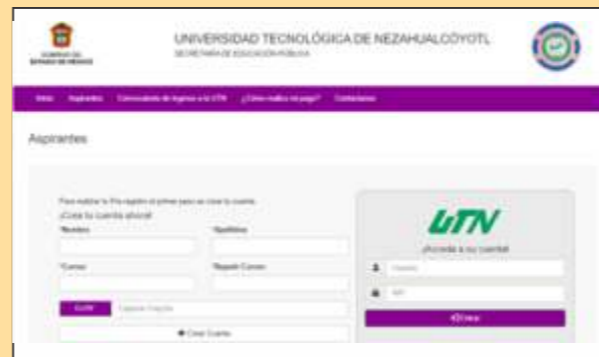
GOBIERNO DEL ESTADO DE MÉXICO

UNIVERSIDAD TECNOLÓGICA DE NEZAHUALCÓYOTL
SECRETARÍA DE EDUCACIÓN PÚBLICA

Inicio Aspirantes Convocatoria de Ingreso a la UTN ¿Cómo realizo mi pago? Contactanos

Aspirantes

Para realizar tu Pre registro el primer paso es crear tu cuenta.
¡Crea tu cuenta ahora!

*Nombre *Apellidos

*Correo *Repetir Correo

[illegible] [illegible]

Crear Cuenta

UTN

¡Accede a tu cuenta!

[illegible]

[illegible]

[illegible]